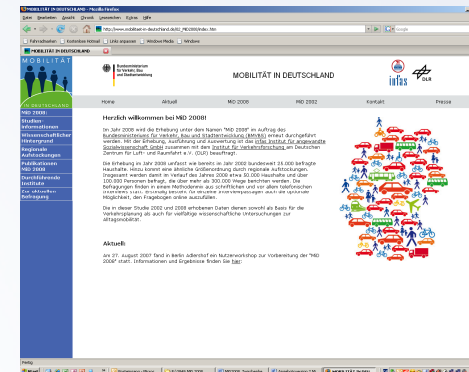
MOBILITÄT IN DEUTSCHLAND - Mozilla Firefox

Datei Bearbeiten Ansicht Chronik Lesezeichen Extras Hilfe

http://www.mobilitaet-in-deutschland.de/02_MiD2008/index.htm

Google

Meistbesuchte Seiten Kostenlose Hotmail Links anpassen Windows Media Windows

MOBILITÄT IN DEUTSCHLAND

MOBILITÄT IN DEUTSCHLAND

Bundesministerium für Verkehr, Bau und Stadtentwicklung

MOBILITÄT IN DEUTSCHLAND

infas DLR

Home Aktuell MiD 2008 MiD 2002 Kontakt Presse

MiD 2008:
Studieninformationen
Wissenschaftlicher Hintergrund
Regionale Aufstockungen
Publikationen MiD 2008
Durchführende Institute
Zur aktuellen Befragung

Herzlich willkommen bei MiD 2008!

Im Jahr 2008 wird die Erhebung unter dem Namen "MiD 2008" im Auftrag des Bundesministeriums für Verkehr, Bau und Stadtentwicklung (BMVBS) erneut durchgeführt werden. Mit der Erhebung, Auswertung und Auswertung ist das infas Institut für angewandte Sozialwissenschaft GmbH zusammen mit dem Institut für Verkehrsforschung am Deutschen Zentrum für Luft- und Raumfahrt e.V. (DLR) beauftragt.

Die Erhebung im Jahr 2008 umfasst wie bereits im Jahr 2002 bundesweit 25.000 befragte Haushalte. Hinzu kommt eine ähnliche Größenordnung durch regionale Aufstockungen. Insgesamt werden damit im Verlauf des Jahres 2008 etwa 50.000 Haushalte und über 100.000 Personen befragt, die über mehr als 300.000 Wege berichten werden. Die Befragungen finden in einem Methodenmix aus schriftlichen und vor allem telefonischen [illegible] Möglichkeit, den Fragebogen online auszufüllen.

Die in dieser Studie 2002 und 2008 erhobenen Daten dienen sowohl als Basis für die Verkehrsplanung als auch für vielfältige wissenschaftliche Untersuchungen zur Alltagsmobilität.

Aktuell:

Am 27. August 2007 fand in Berlin außerdem ein Nutzerworkshop zur Vorbereitung der "MiD 2008" statt. Informationen und Ergebnisse finden Sie hier:

Fertig